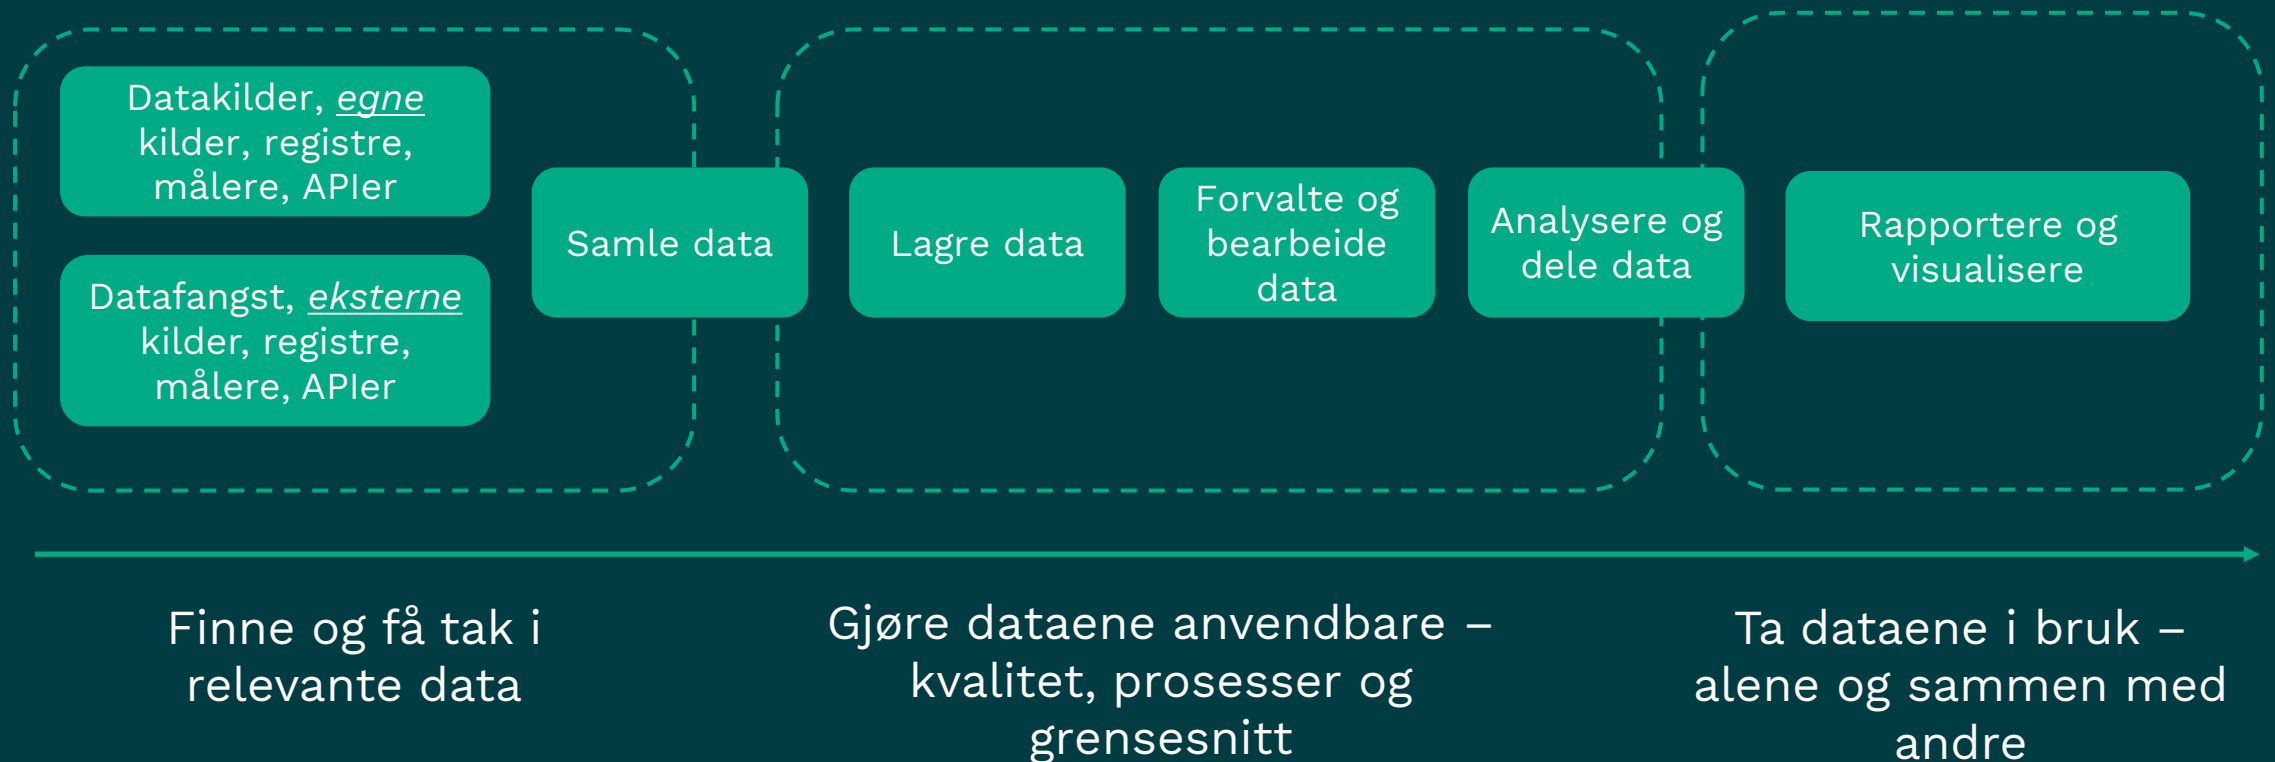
Datakilder, *egne* kilder, registre, målere, APIer

Datafangst, *eksterne* kilder, registre, målere, APIer

Samle data

Lagre data

Forvalte og bearbeide data

Analysere og dele data

Rapportere og visualisere

Finne og få tak i relevante data

Gjøre dataene anvendbare – kvalitet, prosesser og grensesnitt

Ta dataene i bruk – alene og sammen med andre